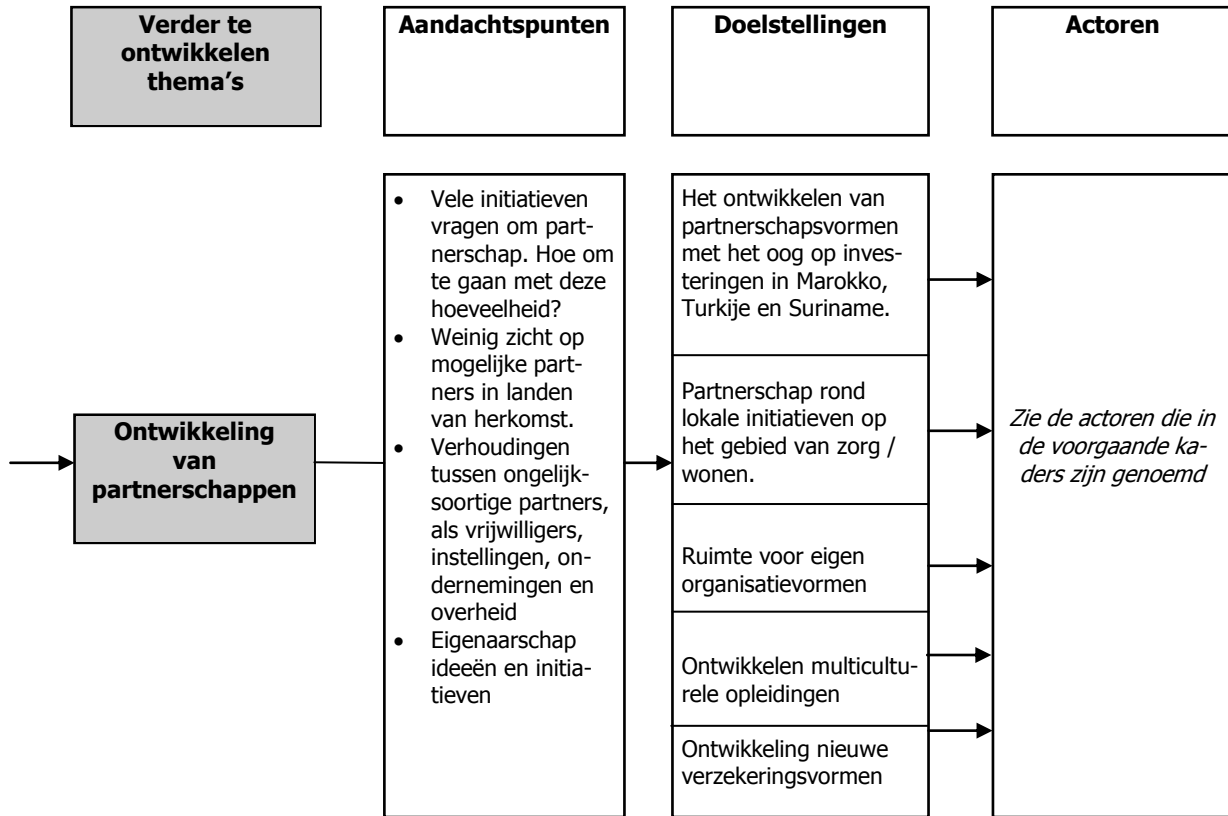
Verder te ontwikkelen thema's

Aandachtspunten

Doelstellingen

Actoren

Ontwikkeling van partnerschappen

- Vele initiatieven vragen om partnerschap. Hoe om te gaan met deze hoeveelheid?
- Weinig zicht op mogelijke partners in landen van herkomst.
- Verhoudingen tussen ongelijksoortige partners, als vrijwilligers, instellingen, ondernemingen en overheid
- Eigenaarschap ideeën en initiatieven

Het ontwikkelen van partnerschapsvormen met het oog op investeringen in Marokko, Turkije en Suriname.

Partnerschap rond lokale initiatieven op het gebied van zorg / wonen.

Ruimte voor eigen organisatievormen

Ontwikkelen multiculturele opleidingen

Ontwikkeling nieuwe verzekeringsvormen

Zie de actoren die in de voorgaande kaders zijn genoemd